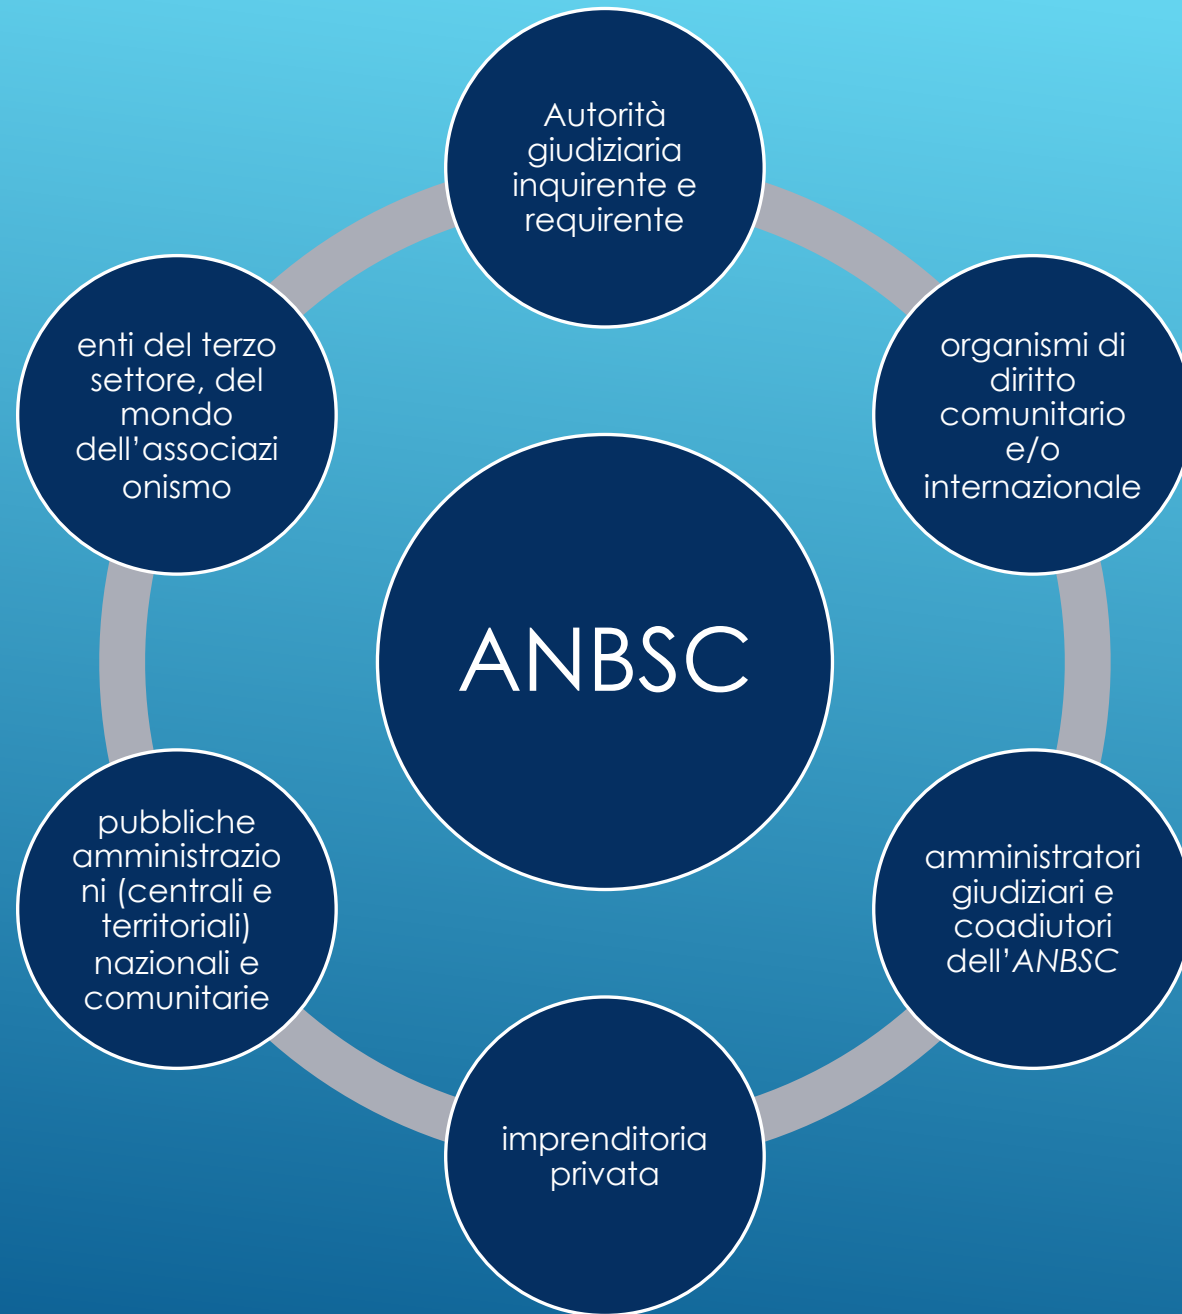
ANBSC

Autorità giudiziaria inquirente e requirente

organismi di diritto comunitario e/o internazionale

amministratori giudiziari e coadiutori dell'ANBSC

imprenditoria privata

pubbliche amministrazioni (centrali e territoriali) nazionali e comunitarie

enti del terzo settore, del mondo dell'associazionismo